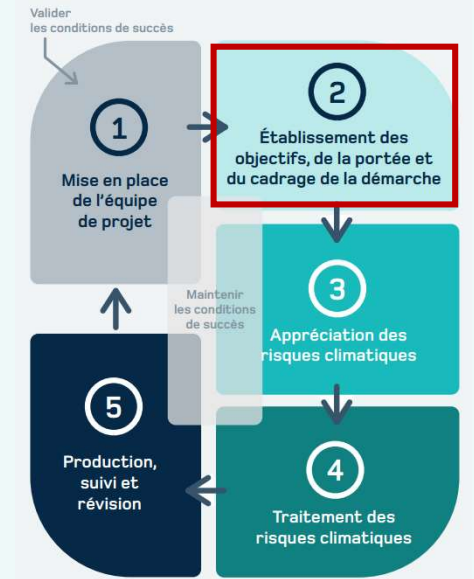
Valider les conditions de succès

1

Mise en place de l'équipe de projet

2

Établissement des objectifs, de la portée et du cadrage de la démarche

Maintenir les conditions de succès

3

Appréciation des risques climatiques

5

Production, suivi et révision

4

Traitement des risques climatiques